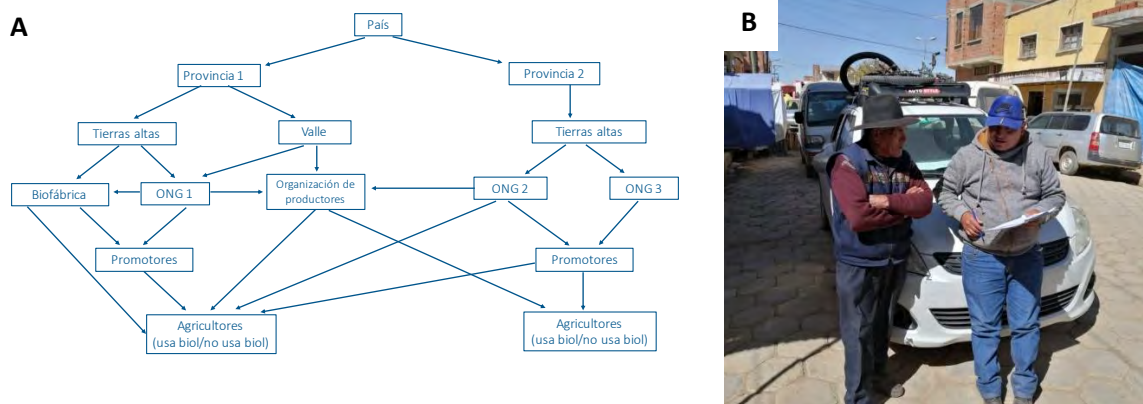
A

País

Provincia 1

Provincia 2

Tierras altas

Valle

Tierras altas

Biofábrica

ONG 1

Organización de productores

ONG 2

ONG 3

Promotores

Promotores

Agricultores (usa biol/no usa biol)

Agricultores (usa biol/no usa biol)

B